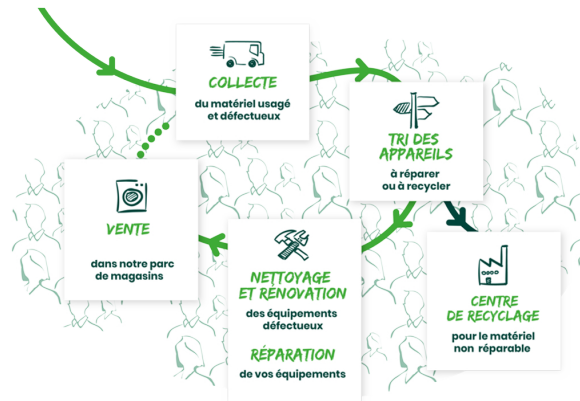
COLLECTE
du matériel usagé et défectueux

TRI DES APPAREILS
à réparer ou à recycler

VENTE
dans notre parc de magasins

NETTOYAGE ET RÉNOVATION
des équipements défectueux

RÉPARATION
de vos équipements

CENTRE DE RECYCLAGE
pour le matériel non réparable